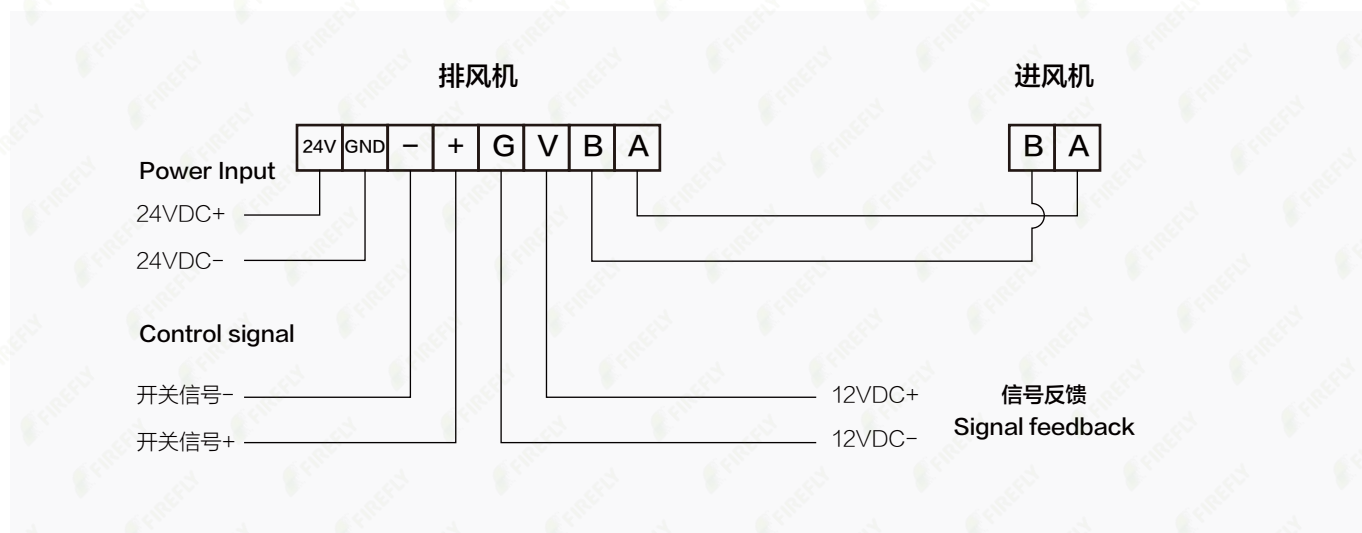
排风机

进风机

| 24V | GND | − | + | G | V | B | A |
|---|---|---|---|---|---|---|---|

| B | A |
|---|---|

Power Input
24VDC+
24VDC−

Control signal
开关信号−
开关信号+

12VDC+
12VDC−

信号反馈
Signal feedback

FIREFLY